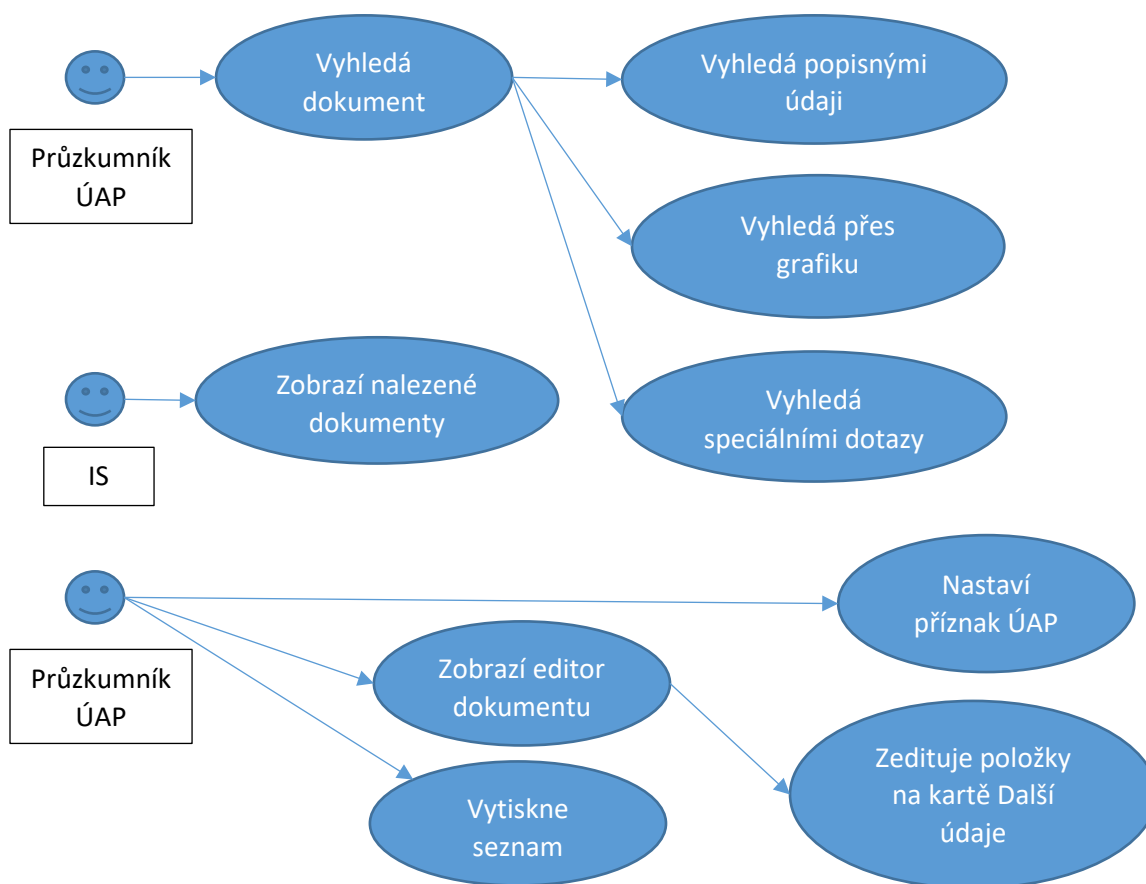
Vyhledá dokument

Vyhledá popisnými údaji

Průzkumník ÚAP

Vyhledá přes grafiku

Zobrazí nalezené dokumenty

Vyhledá speciálními dotazy

IS

Nastaví příznak ÚAP

Zobrazí editor dokumentu

Průzkumník ÚAP

Zeditujte položky na kartě Další údaje

Vytiskne seznam